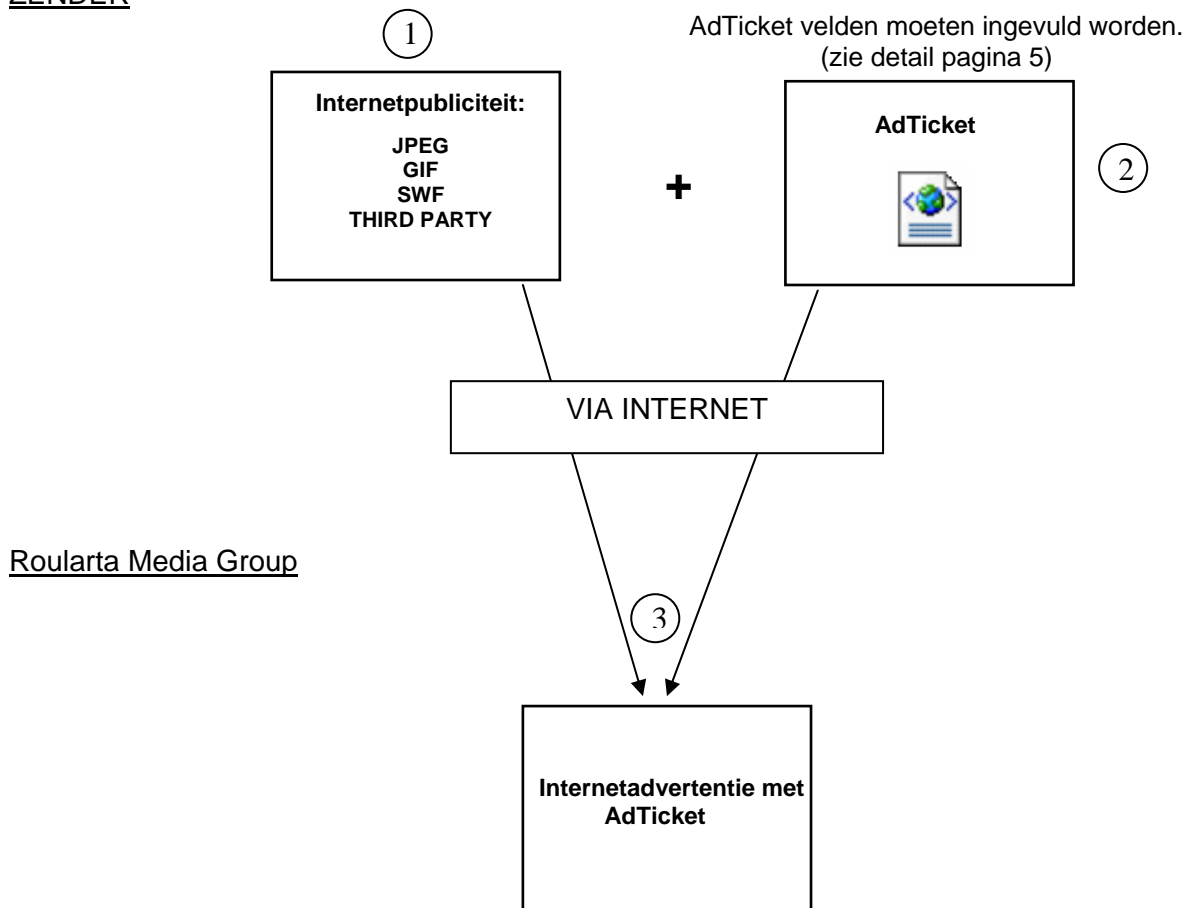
ZENDER

1

AdTicket velden moeten ingevuld worden. (zie detail pagina 5)

Internetpubliciteit:

JPEG
GIF
SWF
THIRD PARTY

+

AdTicket

2

VIA INTERNET

Roularta Media Group

3

Internetadvertentie met AdTicket